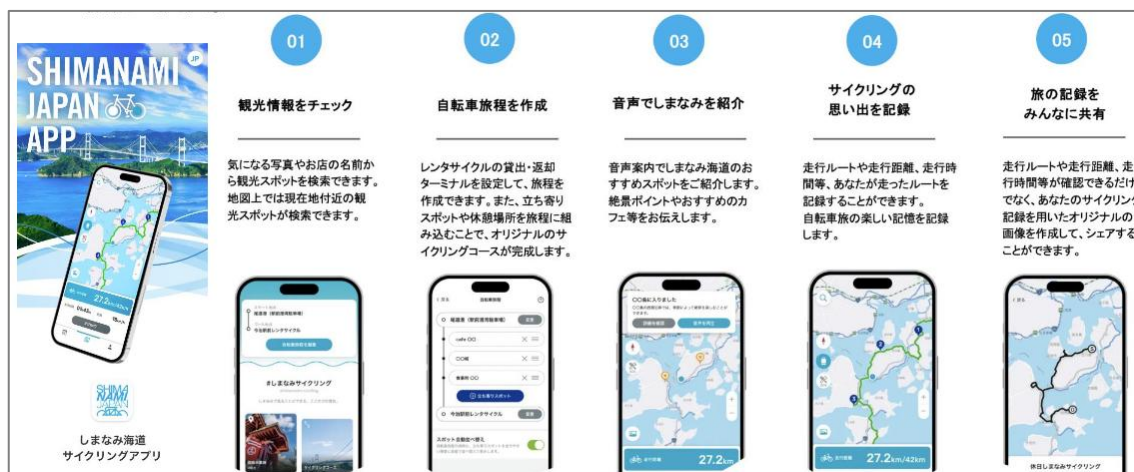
SHIMANAMI JAPAN APP

JP

27.2

SHIMA NAMI JAPAN

しまなみ海道
サイクリングアプリ

01

観光情報をチェック

気になる写真やお店の名前から観光スポットを検索できます。地図上では現在地付近の観光スポットが検索できます。

#しまなみサイクリング

02

自転車旅程を作成

レンタサイクルの貸出・返却ターミナルを設定して、旅程を作成できます。また、立ち寄りスポットや休憩場所を旅程に組み込むことで、オリジナルのサイクリングコースが完成します。

今治駅前レンタサイクル

スポット自動追加

03

音声でしまなみを紹介

音声案内でしまなみ海道のおすすめスポットをご紹介します。絶景ポイントやおすすめのカフェ等をお伝えします。

27.2km

04

サイクリングの
思い出を記録

走行ルートや走行距離、走行時間等、あなたが走ったルートを記録することができます。
自転車旅の楽しい記憶を記録します。

27.2km/42km

05

旅の記録を
みんなに共有

走行ルートや走行距離、走行時間等が確認できるだけでなく、あなたのサイクリング記録を用いたオリジナルの画像を作成して、シェアすることができます。

休日しまなみサイクリング